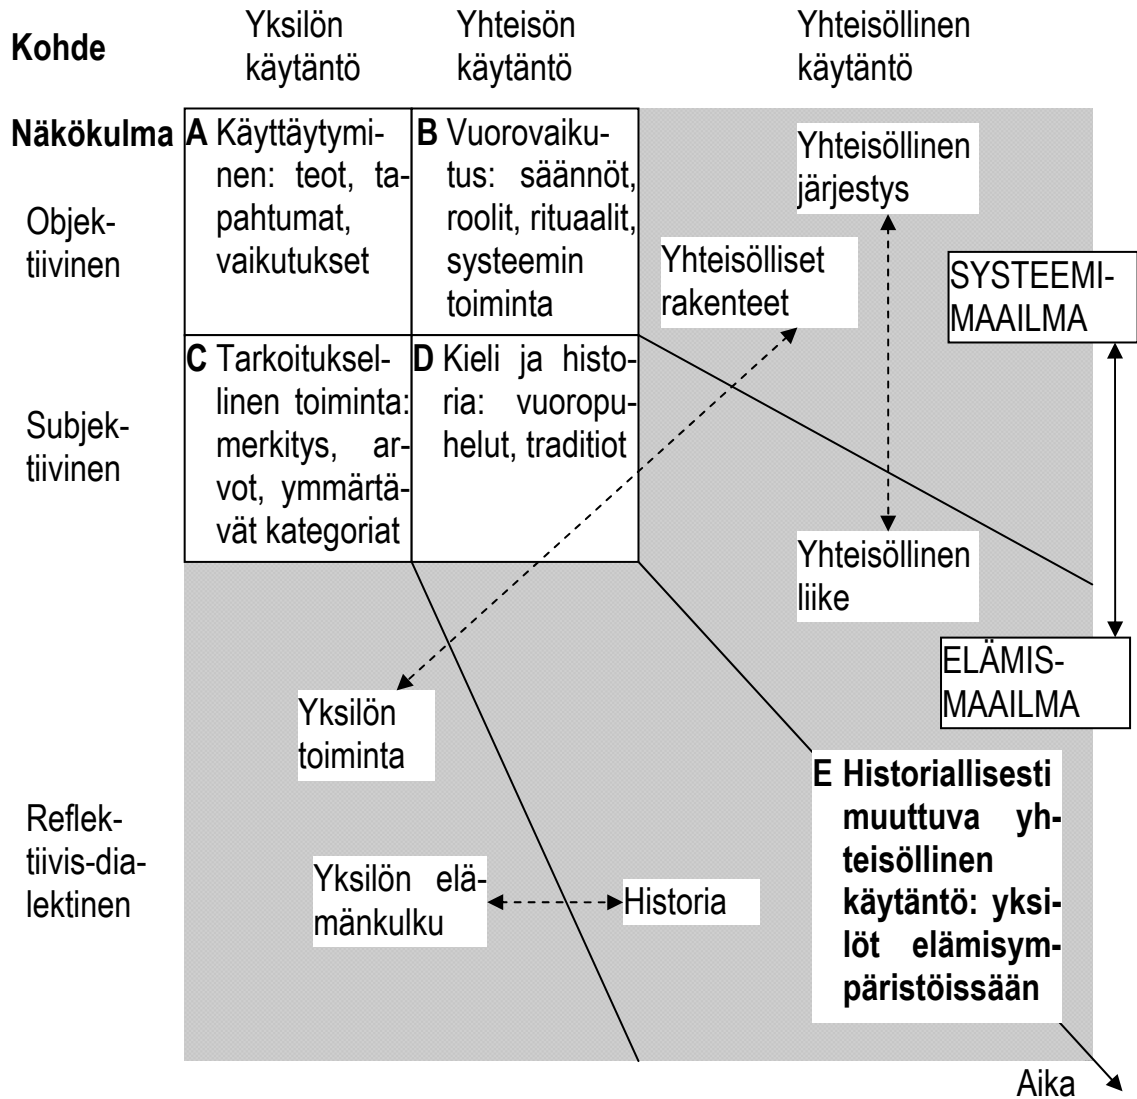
Kohde

Yksilön käytäntö

Yhteisön käytäntö

Yhteisöllinen käytäntö

Näkökulma

Objektiivinen

Subjektiivinen

Reflektiivis-dialektinen

A Käyttäytyminen: teot, tapahtumat, vaikutukset

B Vuorovaikutus: säännöt, roolit, rituaalit, systeemin toiminta

C Tarkoituksellinen toiminta: merkitys, arvot, ymmärtävät kategoriat

D Kieli ja historia: vuoropuhelut, traditiot

Yhteisöllinen järjestys

Yhteisölliset rakenteet

SYSTEEMIMAAILMA

Yhteisöllinen liike

ELÄMISMAAILMA

Yksilön toiminta

E Historiallisesti muuttuva yhteisöllinen käytäntö: yksilöt elämisympäristöissään

Yksilön elämänkulku

Historia

Aika